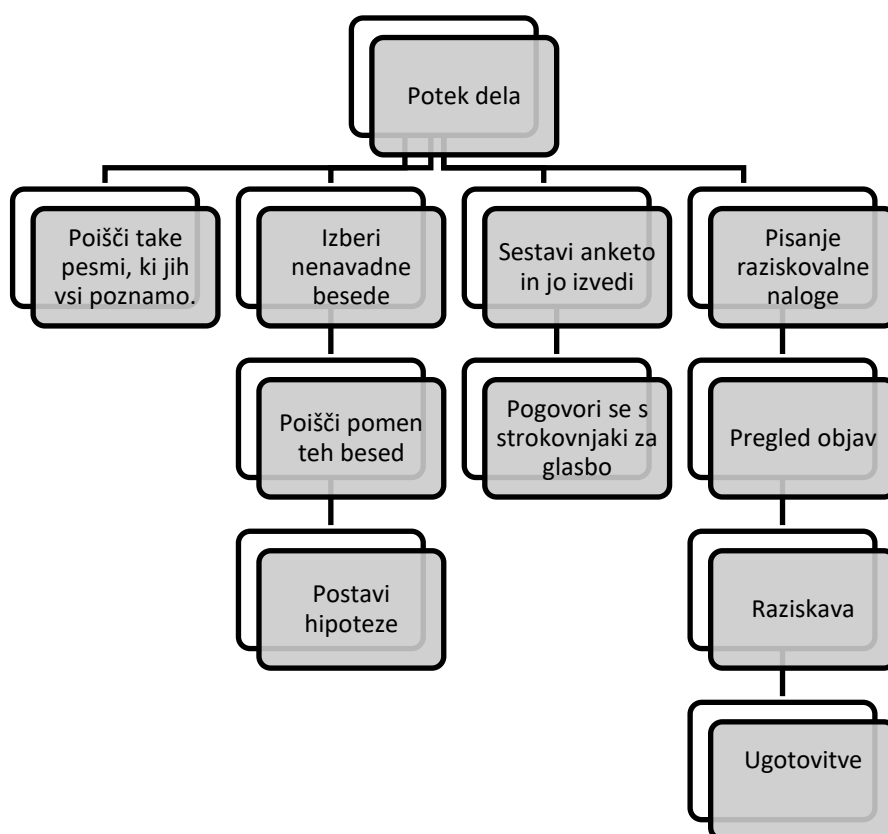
Potek dela

Poišči take pesmi, ki jih vsi poznamo.

Izberi nenavadne besede

Poišči pomen teh besed

Postavi hipoteze

Sestavi anketo in jo izvedi

Pogovori se s strokovnjaki za glasbo

Pisanje raziskovalne naloge

Pregled objav

Raziskava

Ugotovitve